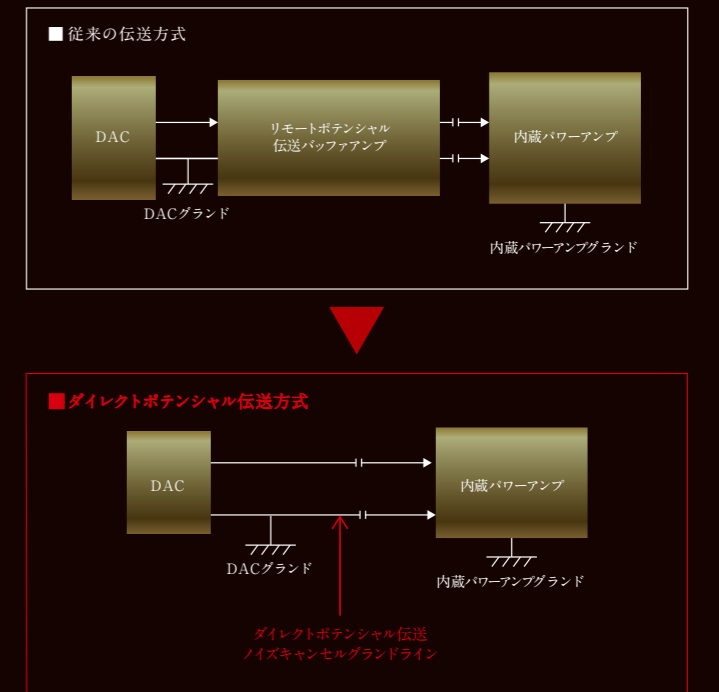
■ 従来の伝送方式

DAC

リモートポテンシャル
伝送バッファアンプ

内蔵パワーアンプ

DACグランド

内蔵パワーアンプグランド

■ダイレクトポテンシャル伝送方式

DAC

内蔵パワーアンプ

DACグランド

内蔵パワーアンプグランド

ダイレクトポテンシャル伝送
ノイズキャンセルグランドライン